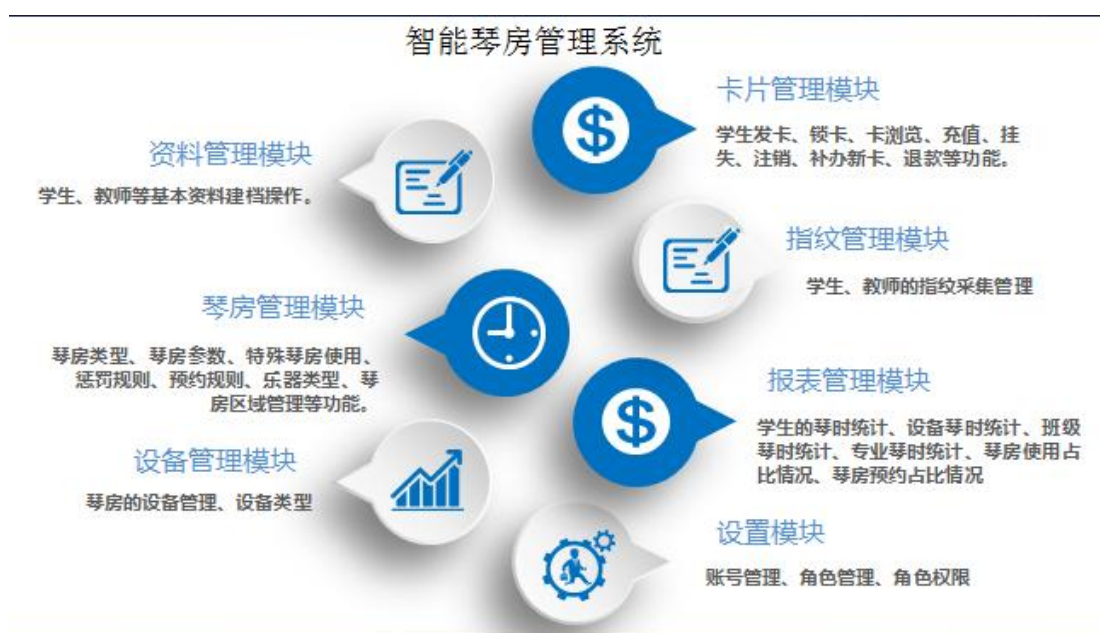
智能琴房管理系统

卡片管理模块

学生发卡、锁卡、卡浏览、充值、挂失、注销、补办新卡、退款等功能。

资料管理模块

学生、教师等基本资料建档操作。

指纹管理模块

学生、教师的指纹采集管理

琴房管理模块

琴房类型、琴房参数、特殊琴房使用、惩罚规则、预约规则、乐器类型、琴房区域管理等功能。

报表管理模块

学生的琴时统计、设备琴时统计、班级琴时统计、专业琴时统计、琴房使用占比情况、琴房预约占比情况

设备管理模块

琴房的设备管理、设备类型

设置模块

账号管理、角色管理、角色权限